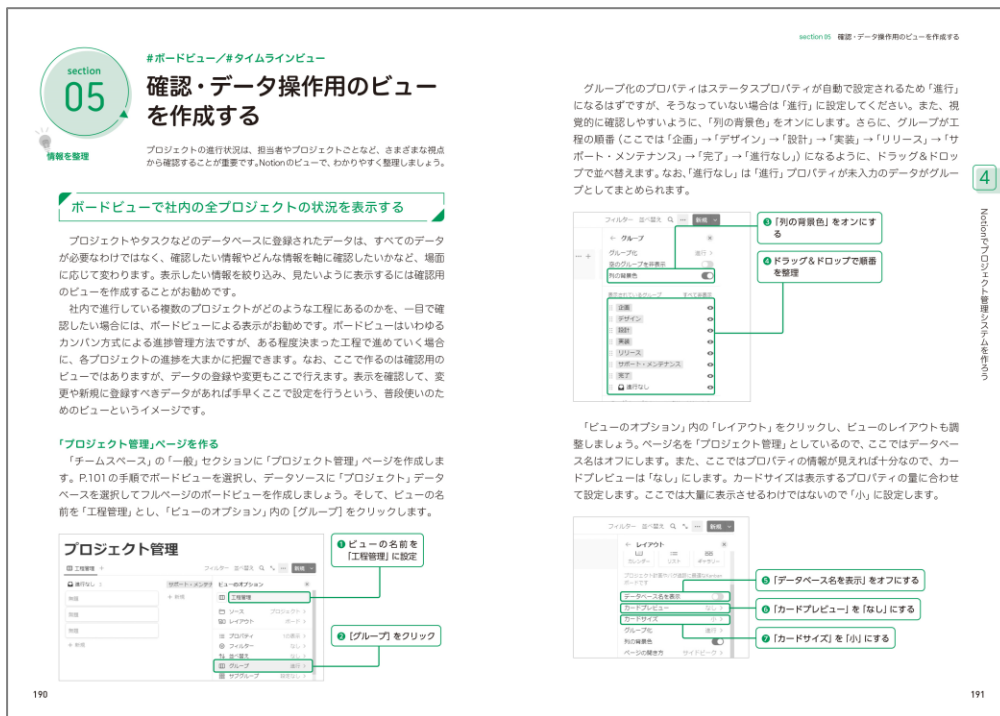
section 05

情報を整理

#ボードビュー／#タイムラインビュー

確認・データ操作用のビューを作成する

プロジェクトの進行状況は、担当者やプロジェクトごとなど、さまざまな視点から確認することが重要です。Notionのビューで、わかりやすく整理しましょう。

ボードビューで社内の全プロジェクトの状況を表示する

プロジェクトやタスクなどのデータベースに登録されたデータは、すべてのデータが必要なわけではなく、確認したい情報やどんな情報を軸に確認したいかなど、場面に応じて変わります。表示したい情報を絞り込み、見たいように表示するには確認用のビューを作成することがお勧めです。

社内で進行している複数のプロジェクトがどのような工程にあるのかを、一目で確認したい場合には、ボードビューによる表示がお勧めです。ボードビューはいわゆるカンバン方式による進捗管理方法ですが、ある程度決まった工程で進めていく場合に、各プロジェクトの進捗を大まかに把握できます。なお、ここで作るのは確認用のビューではありますが、データの登録や変更もここで行えます。表示を確認して、変更や新規に登録すべきデータがあれば手早くここで設定を行うという、普段使いのためのビューというイメージです。

「プロジェクト管理」ページを作る

「チームスペース」の「一般」セクションに「プロジェクト管理」ページを作成します。P.101の手順でボードビューを選択し、データソースに「プロジェクト」データベースを選択してフルページのボードビューを作りましょう。そして、ビューの名前を「工程管理」とし、「ビューのオプション」内の［グループ］をクリックします。

プロジェクト管理
工程管理
フィルター 並べ替え 新規
進行なし
無題
無題
無題
新規
サポート・メンテナ
新規
ビューのオプション
工程管理
ソース プロジェクト
レイアウト ボード
プロパティ 10表示
フィルター
並べ替え
グループ 進行
サブグループ 設定なし

❶ビューの名前を「工程管理」に設定
❷［グループ］をクリック

section 05 確認・データ操作用のビューを作成する

グループ化のプロパティはステータスプロパティが自動で設定されるため「進行」になるはずですが、そうなっていない場合は「進行」に設定してください。また、視覚的に確認しやすいように、「列の背景色」をオンにします。さらに、グループが工程の順番（ここでは「企画」→「デザイン」→「設計」→「実装」→「リリース」→「サポート・メンテナンス」→「完了」→「進行なし」）になるように、ドラッグ＆ドロップで並べ替えます。なお、「進行なし」は「進行」プロパティが未入力のデータがグループとしてまとめられます。

フィルター 並べ替え 新規
グループ
グループ化 進行
空のグループを非表示
列の背景色
表示されているグループ すべて非表示
企画
デザイン
設計
実装
リリース
サポート・メンテナンス
完了
進行なし

❸「列の背景色」をオンにする
❹ドラッグ＆ドロップで順番を整理

「ビューのオプション」内の「レイアウト」をクリックし、ビューのレイアウトも調整しましょう。ページ名を「プロジェクト管理」としているので、ここではデータベース名はオフにします。また、ここではプロパティの情報が見えれば十分なので、カードプレビューは「なし」にします。カードサイズは表示するプロパティの量に合わせて設定します。ここでは大量に表示させるわけではないので「小」に設定します。

フィルター 並べ替え 新規
レイアウト
カレンダー リスト ギャラリー
データベース名を表示
カードプレビュー なし
カードサイズ 小
グループ化 進行
列の背景色
ページの開き方 サイドピーク

❺「データベース名を表示」をオフにする
❻「カードプレビュー」を「なし」にする
❼「カードサイズ」を「小」にする

4 Notionでプロジェクト管理システムを作ろう

190

191